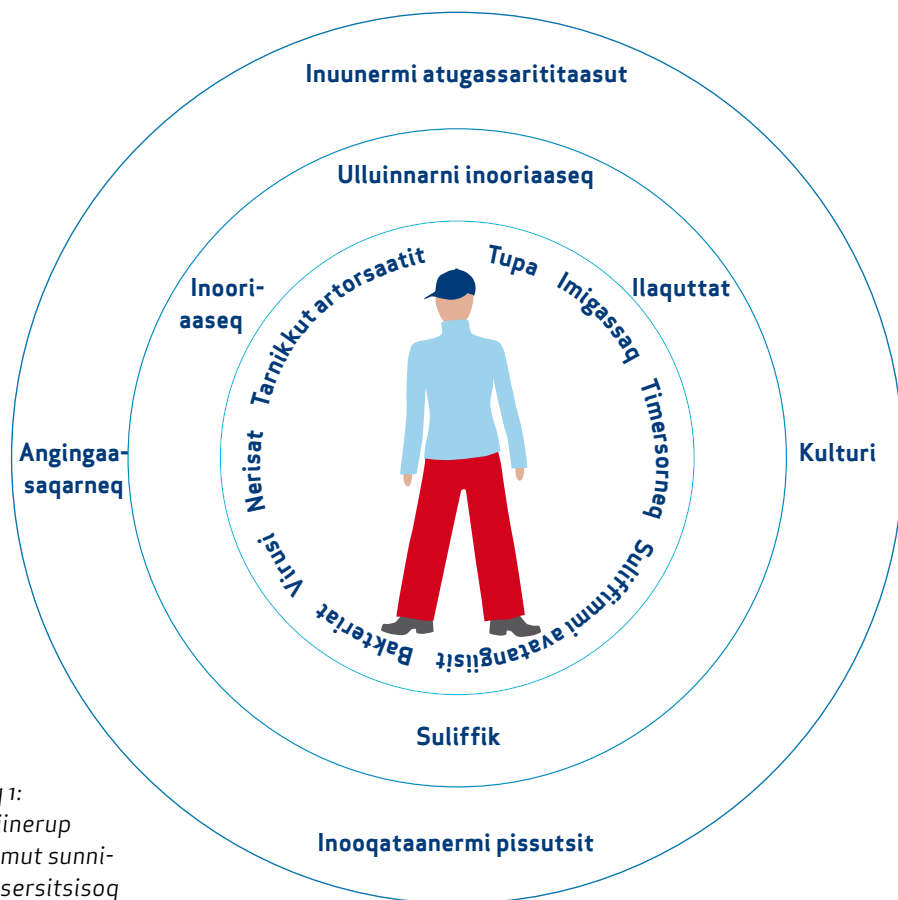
Inuunermi atugassarititaasut

Ulluinnarni inooriaaseq

Tarnikkut artorsaatit

Tupa

Imigassaq

Timersorneq

Suliffimmi avatangiisit

Bakteriat

Virusi

Nerisat

Inoori-
aaseq

Ilaqutat

Angingaa-
saqarneq

Kulturi

Suliffik

Inooqataanermi pissutsit

1:
finerup
mut sunni-
sersitsisoq